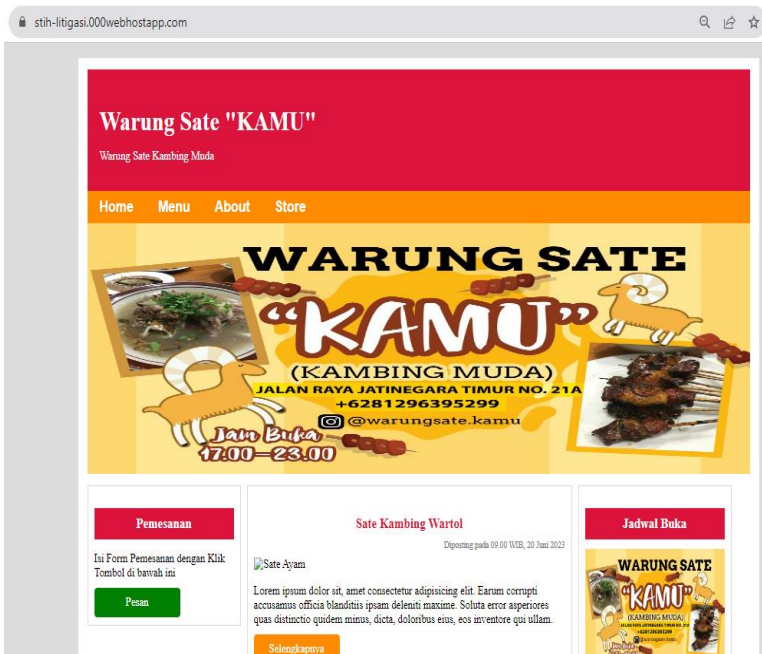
stih-litigasi.000webhostapp.com

Warung Sate "KAMU"

Warung Sate Kambing Muda

Home Menu About Store

WARUNG SATE
"KAMU"
(KAMBING MUDA)
JALAN RAYA JATINEGARA TIMUR NO. 21A
+6281296395299
@warungsate.kamu
Jam Buka
17.00—23.00

Pemesanan

Isi Form Pemesanan dengan Klik Tombol di bawah ini

Pesan

Sate Kambing Wartol

Diposting pada 09.00 WIB, 20 Juni 2023

Sate Ayam

Lorem ipsum dolor sit, amet consectetur adipisicing elit. Earum corrupti accusamus officia blanditiis ipsam deleniti maxime. Soluta error asperiores quas distinctio quidem minus, dicta, doloribus eius, eos inventore qui ullam.

Selengkapnya

Jadwal Buka

WARUNG SATE
"KAMU"
(KAMBING MUDA)
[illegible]